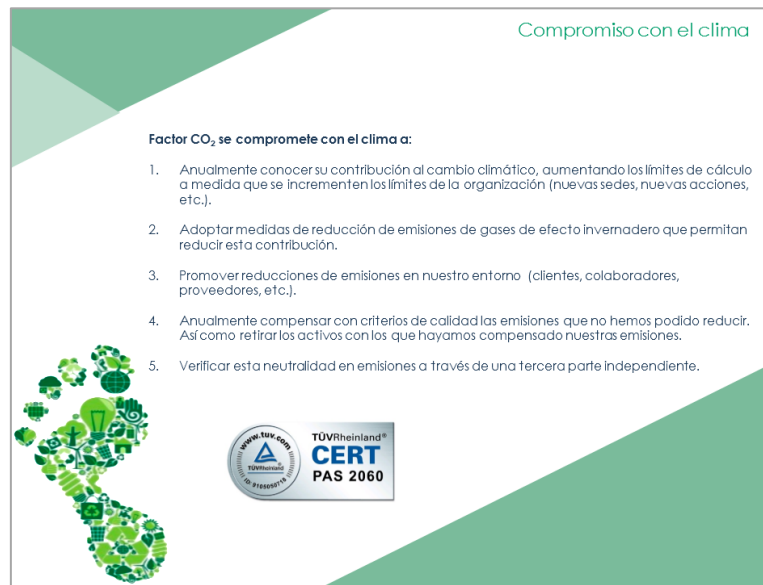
Compromiso con el clima

Factor $CO_2$ se compromete con el clima a:

1. Anualmente conocer su contribución al cambio climático, aumentando los límites de cálculo a medida que se incrementen los límites de la organización (nuevas sedes, nuevas acciones, etc.).

2. Adoptar medidas de reducción de emisiones de gases de efecto invernadero que permitan reducir esta contribución.

3. Promover reducciones de emisiones en nuestro entorno (clientes, colaboradores, proveedores, etc.).

4. Anualmente compensar con criterios de calidad las emisiones que no hemos podido reducir. Así como retirar los activos con los que hayamos compensado nuestras emisiones.

5. Verificar esta neutralidad en emisiones a través de una tercera parte independiente.

www.tuv.com
TÜVRheinland
ID 9105050715
TÜVRheinland®
CERT
PAS 2060